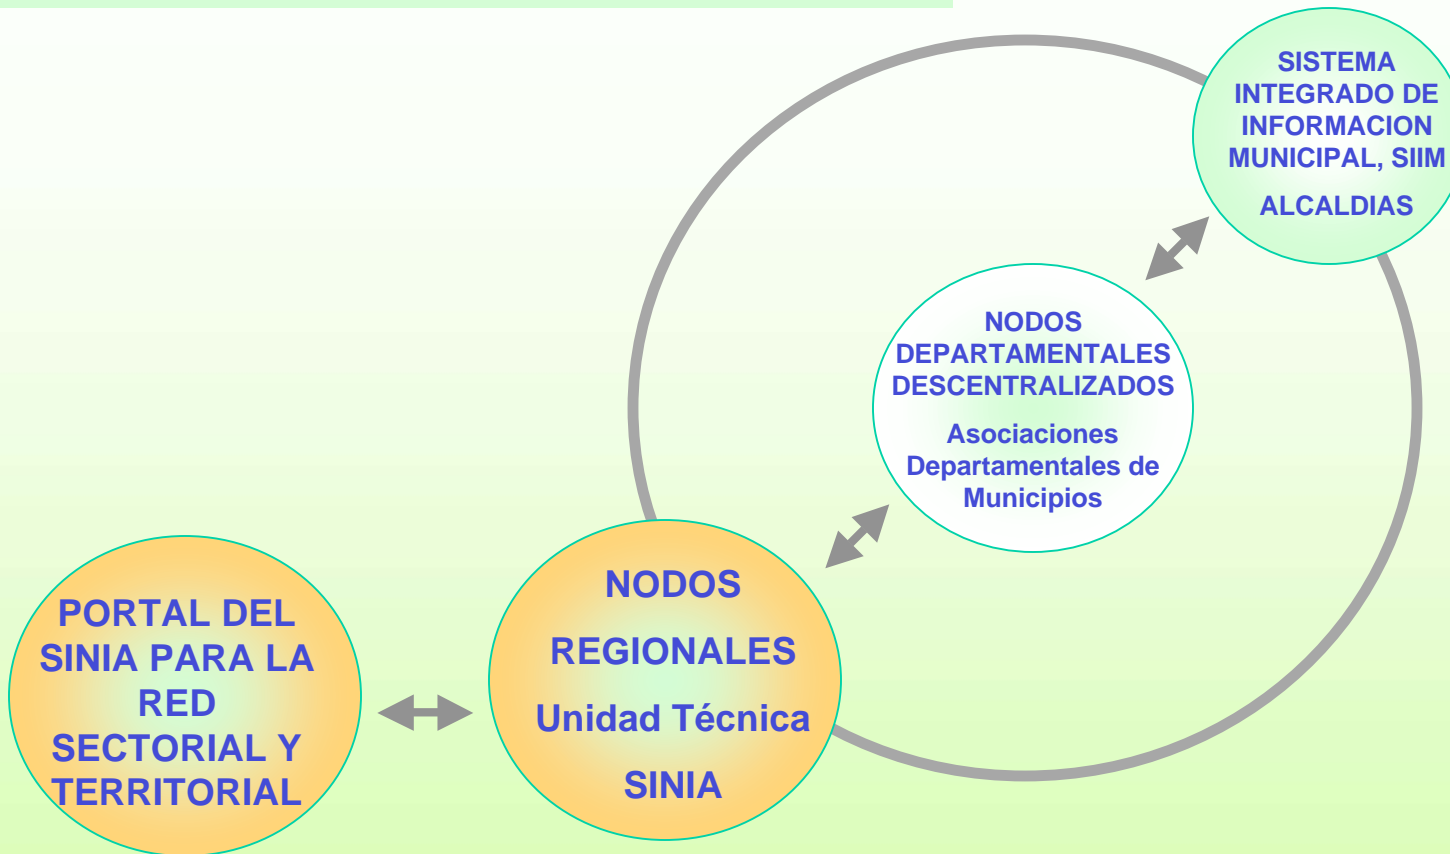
SISTEMA INTEGRADO DE INFORMACION MUNICIPAL, SIIM

ALCALDIAS

NODOS DEPARTAMENTALES DESCENTRALIZADOS

Asociaciones Departamentales de Municipios

PORTAL DEL SINIA PARA LA RED SECTORIAL Y TERRITORIAL

NODOS

REGIONALES

Unidad Técnica

SINIA